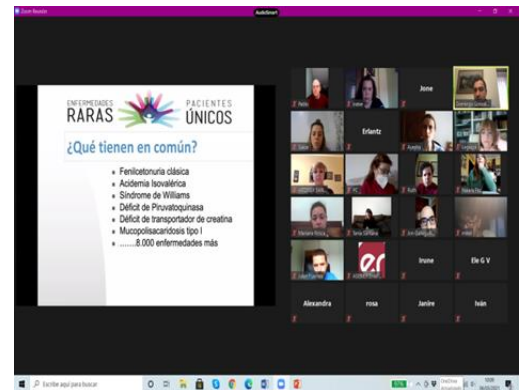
Zoom Reunión

AudioSmart

ENFERMEDADES RARAS

PACIENTES ÚNICOS

¿Qué tienen en común?

Fenilcetonuria clásica
Acidemia Isovalérica
Síndrome de Williams
Déficit de Piruvatoquinasa
Déficit de transportador de creatina
Mucopolisacaridosis tipo I
.......8.000 enfermedades más

Jone

Erlantz

er

Irune

Ele G V

Alexandra

rosa

Janire

Iván

Escribe aquí para buscar